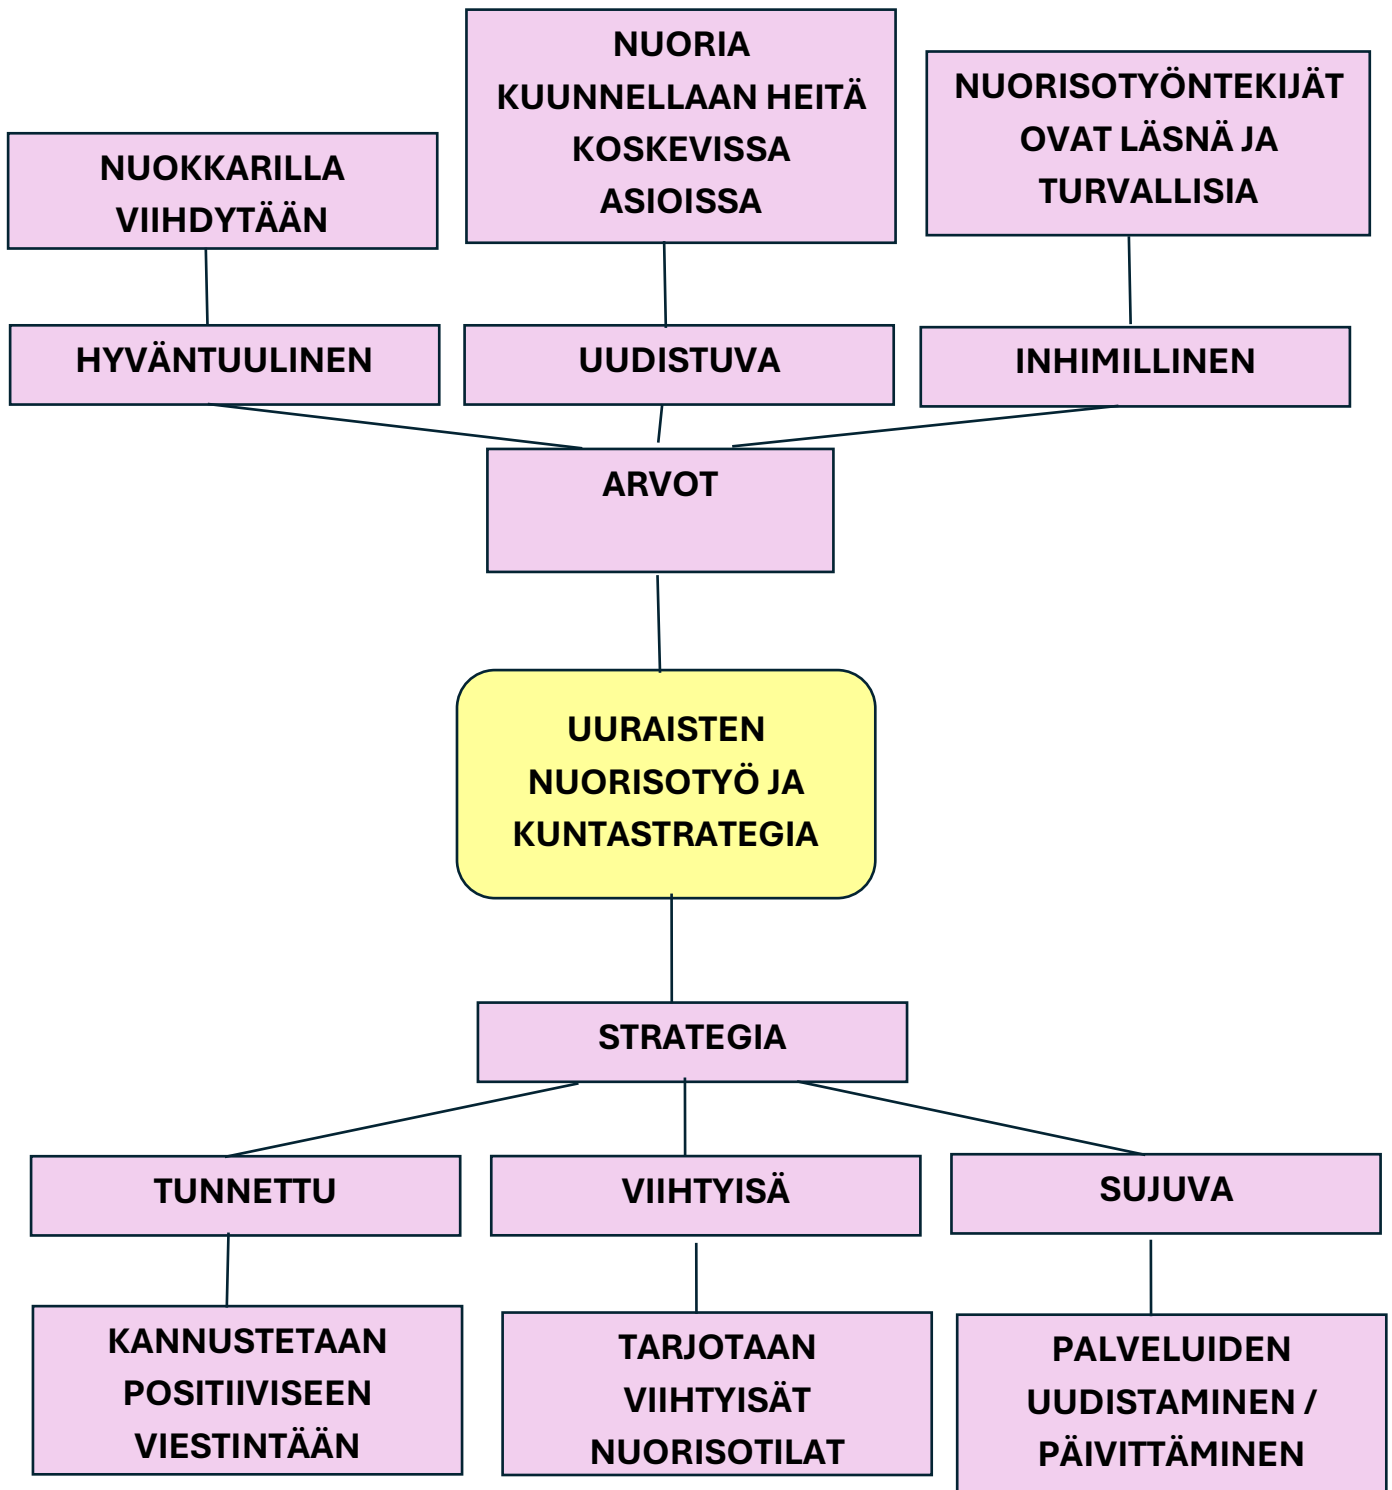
NUOKKARILLA VIIHDYTÄÄN

NUORIA KUUNNELLAAN HEITÄ KOSKEVISSA ASIOISSA

NUORISOTYÖNTEKIJÄT OVAT LÄSNÄ JA TURVALLISIA

HYVÄNTUULINEN

UUDISTUVA

INHIMILLINEN

ARVOT

UURAISTEN NUORISOTYÖ JA KUNTASTRATEGIA

STRATEGIA

TUNNETTU

VIIHTYISÄ

SUJUVA

KANNUSTETAAN POSITIIVISEEN VIESTINTÄÄN

TARJOTAAN VIIHTYISÄT NUORISOTILAT

PALVELUIDEN UUDISTAMINEN / PÄIVITTÄMINEN